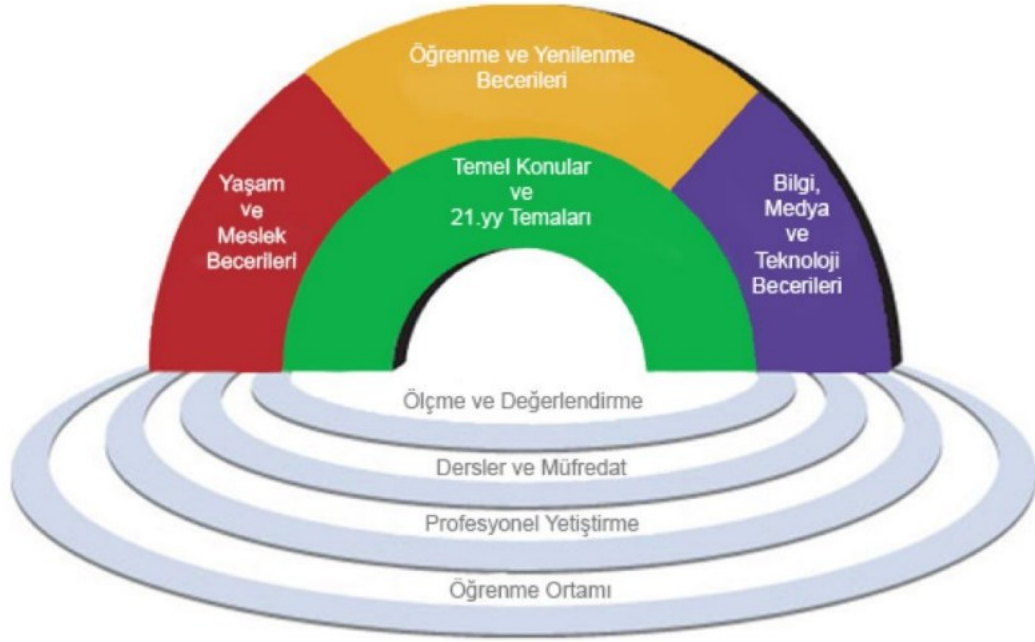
Öğrenme ve Yenilenme Becerileri

Yaşam ve Meslek Becerileri

Temel Konular ve 21.yy Temaları

Bilgi, Medya ve Teknoloji Becerileri

Ölçme ve Değerlendirme

Dersler ve Müfredat

Profesyonel Yetiştirme

Öğrenme Ortamı